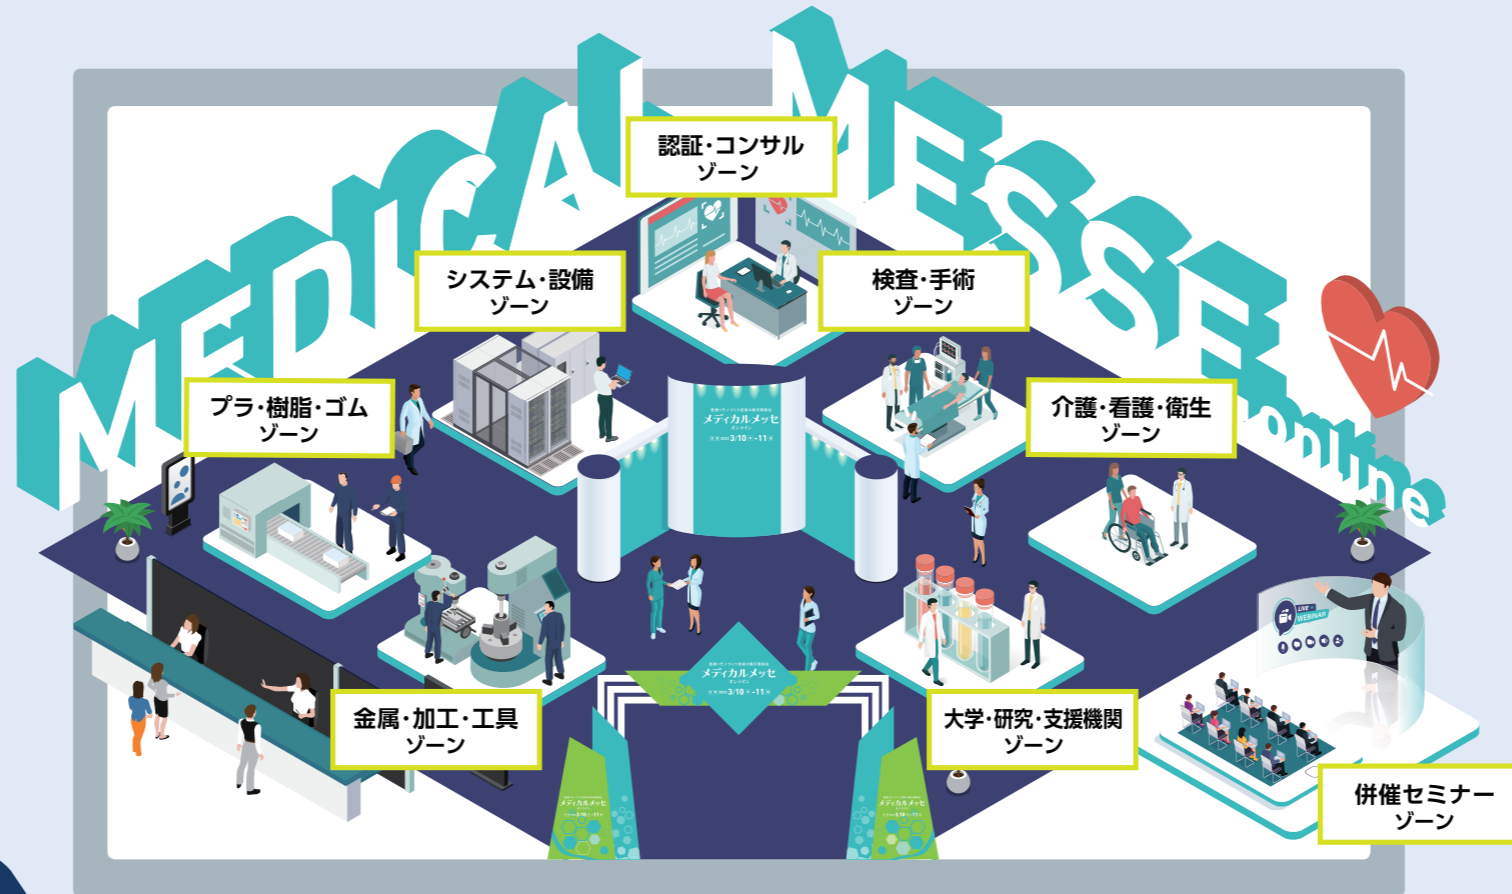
MEDICAL MESSE online

認証・コンサル
ゾーン

システム・設備
ゾーン

検査・手術
ゾーン

プラ・樹脂・ゴム
ゾーン

介護・看護・衛生
ゾーン

メディカルメッセ
オンライン
3/10 - 11

金属・加工・工具
ゾーン

大学・研究・支援機関
ゾーン

LIVE WEBINAR

併催セミナー
ゾーン